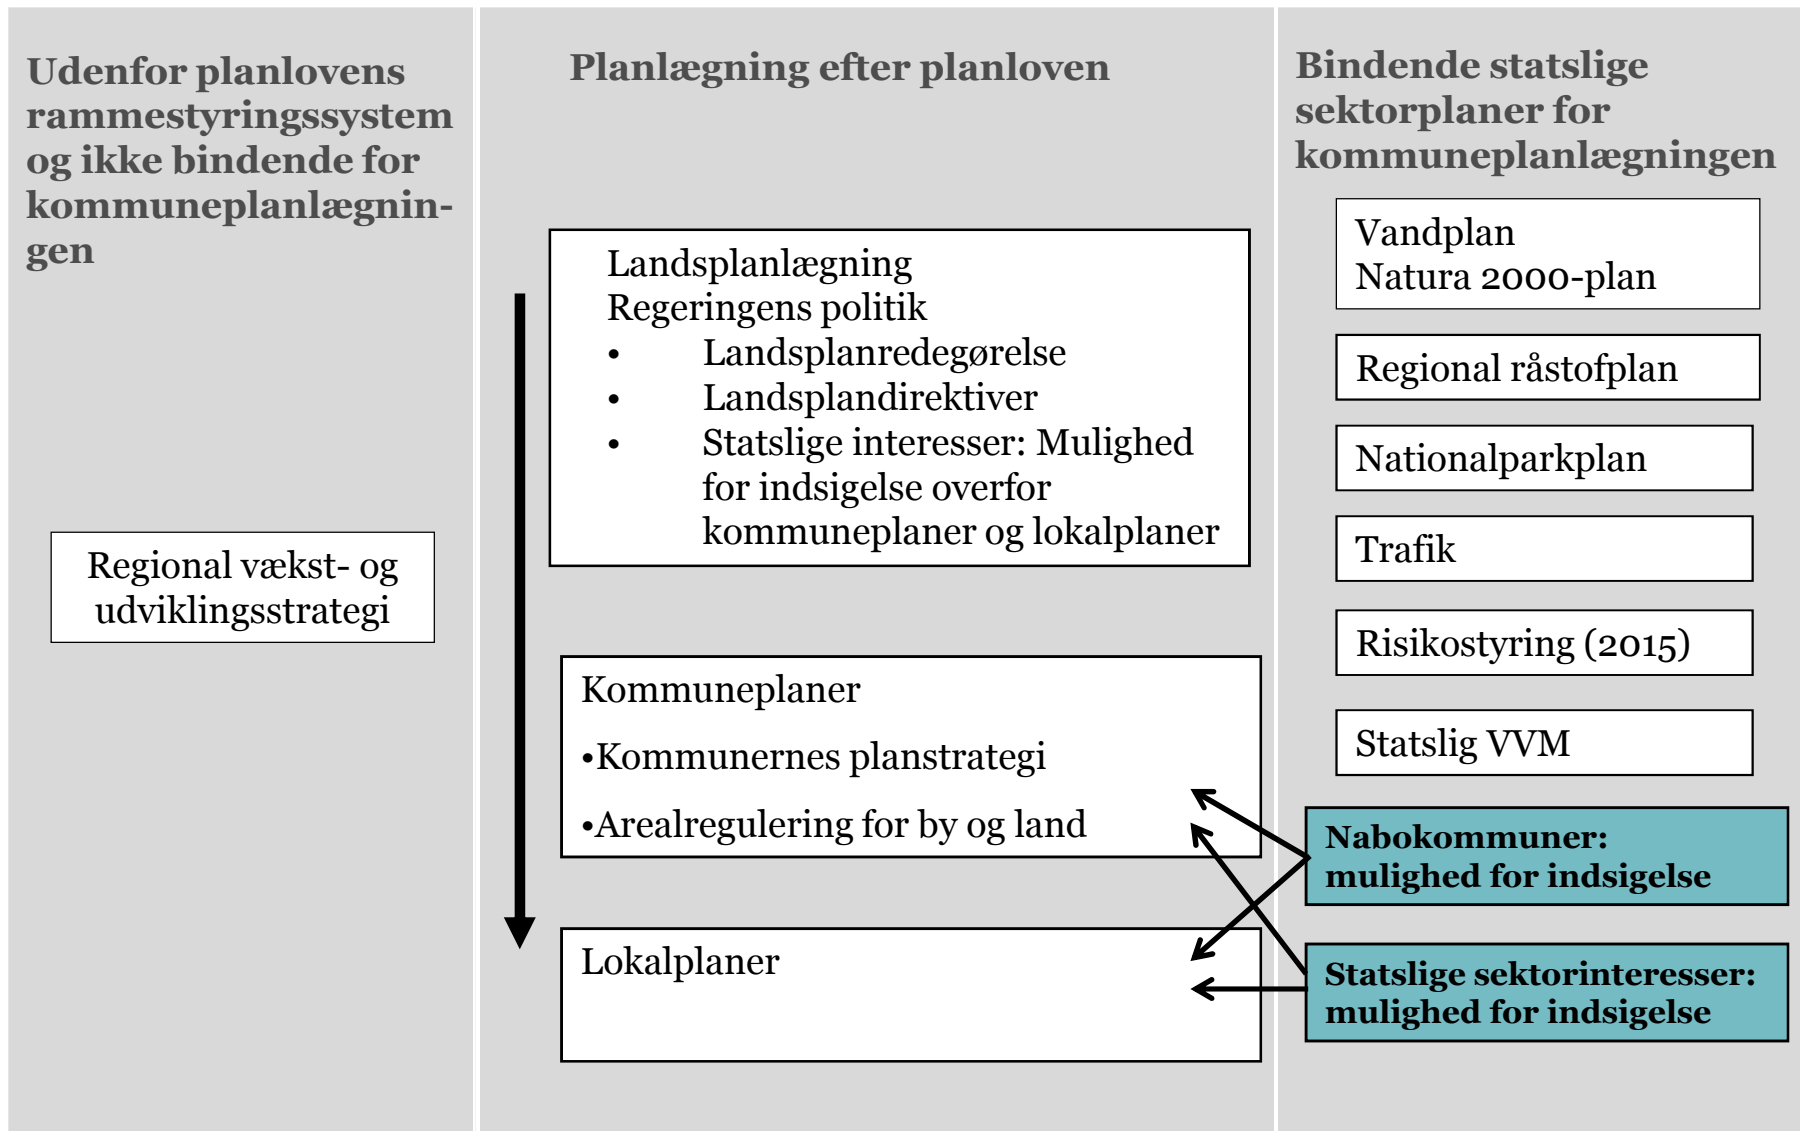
Udenfor planlovens rammestyringssystem og ikke bindende for kommuneplanlægningen

Regional vækst- og udviklingsstrategi

Planlægning efter planloven

Landsplanlægning
Regeringens politik
• Landsplanredegørelse
• Landsplandirektiver
• Statslige interesser: Mulighed for indsigelse overfor kommuneplaner og lokalplaner

Kommuneplaner
•Kommunernes planstrategi
•Arealregulering for by og land

Lokalplaner

Bindende statslige sektorplaner for kommuneplanlægningen

Vandplan
Natura 2000-plan

Regional råstofplan

Nationalparkplan

Trafik

Risikostyring (2015)

Statslig VVM

Nabokommuner: mulighed for indsigelse

Statslige sektorinteresser: mulighed for indsigelse